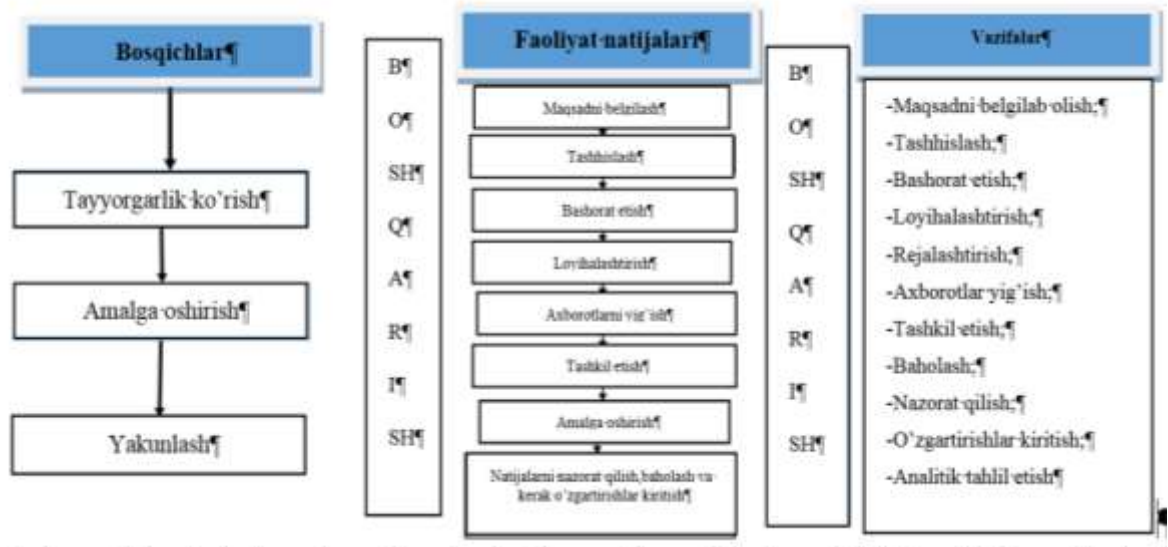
Bosqichlar¶

Tayyorgarlik·ko'rish¶

Amalga·oshirish¶

Yakunlash¶

B¶
O¶
SH¶
Q¶
A¶
R¶
I¶
SH¶

Faoliyat·natijalari¶

Maqsadni·belgilash¶

Tashhislash¶

Bashorat·etish¶

Loyihalashtirish¶

Axborotlarni·yig'ish¶

Tashkil·etish¶

Amalga·oshirish¶

Natijalarni·nazorat·qilish,baholash·va·kerak·o'zgartirishlar·kiritish¶

B¶
O¶
SH¶
Q¶
A¶
R¶
I¶
SH¶

Vazifalar¶

-Maqsadni·belgilab·olish;¶
-Tashhislash;¶
-Bashorat·etish;¶
-Loyihalashtirish;¶
-Rejalashtirish;¶
-Axborotlar·yig'ish;¶
-Tashkil·etish;¶
-Baholash;¶
-Nazorat·qilish;¶
-O'zgartirishlar·kiritish;¶
-Analitik·tahlil·etish¶

¶